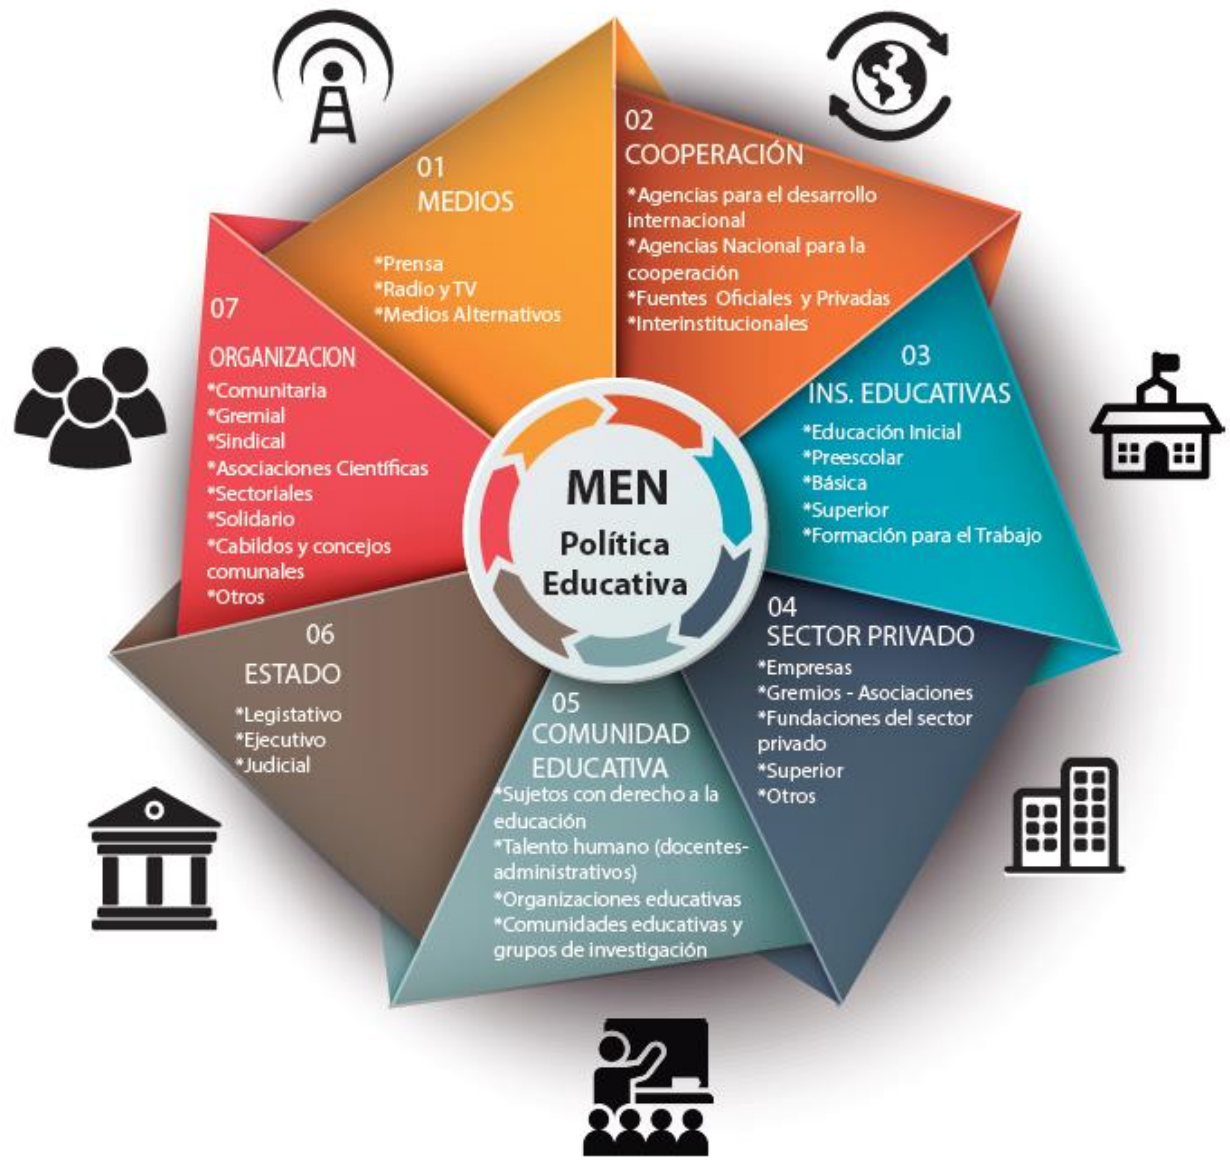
MEN
Política Educativa

01
MEDIOS
*Prensa
*Radio y TV
*Medios Alternativos

02
COOPERACIÓN
*Agencias para el desarrollo internacional
*Agencias Nacional para la cooperación
*Fuentes Oficiales y Privadas
*Interinstitucionales

03
INS. EDUCATIVAS
*Educación Inicial
*Preescolar
*Básica
*Superior
*Formación para el Trabajo

04
SECTOR PRIVADO
*Empresas
*Gremios - Asociaciones
*Fundaciones del sector privado
*Superior
*Otros

05
COMUNIDAD EDUCATIVA
*Sujetos con derecho a la educación
*Talento humano (docentes-administrativos)
*Organizaciones educativas
*Comunidades educativas y grupos de investigación

06
ESTADO
*Legistativo
*Ejecutivo
*Judicial

07
ORGANIZACION
*Comunitaria
*Gremial
*Sindical
*Asociaciones Científicas
*Sectoriales
*Solidario
*Cabildos y concejos comunales
*Otros